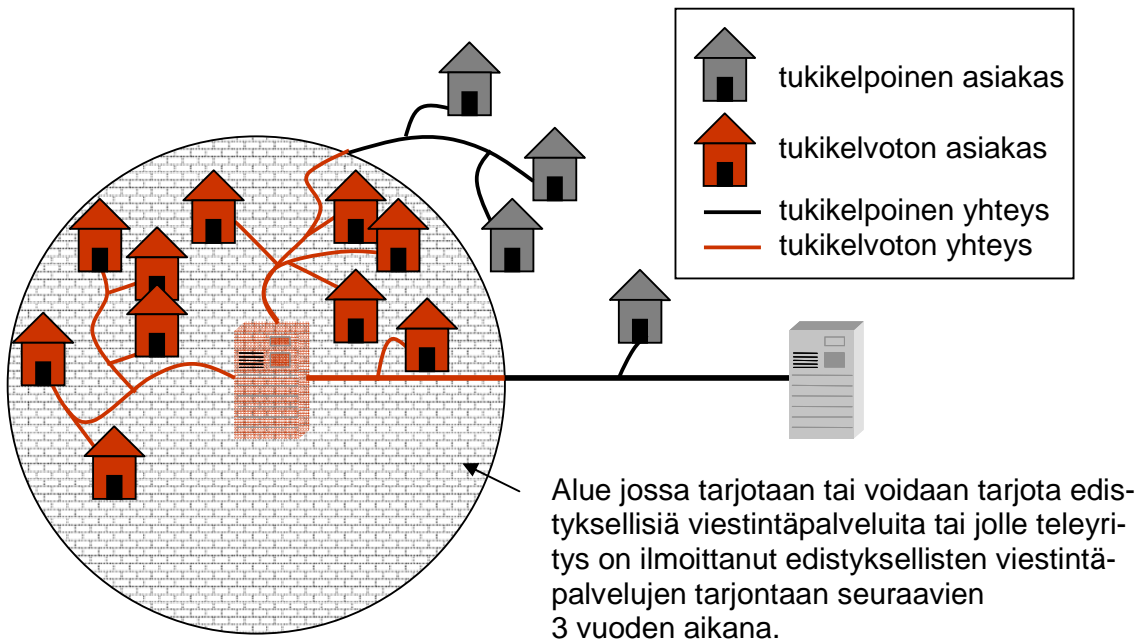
tukikelpoinen asiakas
tukikelvoton asiakas
tukikelpoinen yhteys
tukikelvoton yhteys

Alue jossa tarjotaan tai voidaan tarjota edistyksellisiä viestintäpalveluita tai jolle teleyritys on ilmoittanut edistyksellisten viestintäpalvelujen tarjontaan seuraavien 3 vuoden aikana.